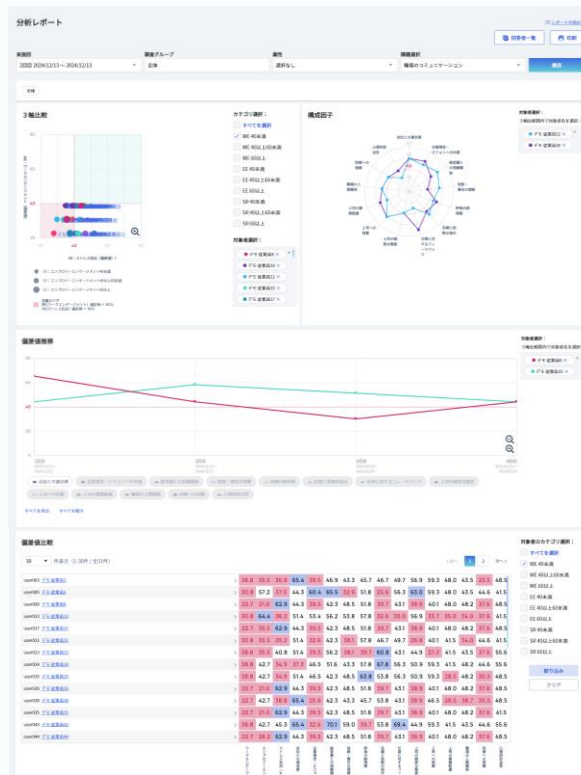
分析レポート

実施回
2024/12/13～2024/12/13

調査グループ
全体

属性
選択なし

調査選択
職場のコミュニケーション

3軸比較

カテゴリ選択：
すべてを選択
WE 40以上
WE 40以上60未満
WE 60以上
EE 40未満
EE 40以上60未満
EE 60以上
SR 40未満
SR 40以上60未満
SR 60以上

対象者選択：
デモ従業員01
デモ従業員02
デモ従業員03
デモ従業員04
デモ従業員05

構成因子

対象者選択：
デモ従業員01
デモ従業員02

偏差値推移

対象者選択：
デモ従業員01
デモ従業員02

偏差値比較

20 件表示 (1-20件 / 全25件)

| | | | | | | | | | | | | | | | | | |
|---|---|---|---|---|---|---|---|---|---|---|---|---|---|---|---|---|---|
| user001 デモ従業員01 | 28.8 | 35.5 | 36.9 | 65.4 | 35.5 | 46.9 | 43.3 | 45.7 | 46.7 | 49.7 | 56.9 | 59.3 | 48.0 | 45.5 | 33.5 | 48.5 |
| user002 デモ従業員02 | 30.8 | 57.2 | 37.5 | 44.3 | 60.4 | 65.5 | 32.9 | 51.8 | 35.6 | 56.3 | 63.0 | 59.3 | 48.0 | 43.5 | 44.6 | 41.5 |
| user003 デモ従業員03 | 22.7 | 21.8 | 62.9 | 44.3 | 35.5 | 42.3 | 48.5 | 51.8 | 39.7 | 43.1 | 39.9 | 40.1 | 48.0 | 48.2 | 37.6 | 48.5 |
| user004 デモ従業員04 | 30.8 | 64.6 | 38.2 | 51.4 | 53.4 | 56.2 | 53.8 | 57.8 | 32.6 | 31.0 | 56.9 | 33.7 | 35.0 | 34.0 | 37.6 | 41.5 |
| user005 デモ従業員05 | 22.7 | 21.8 | 62.9 | 44.3 | 35.5 | 42.3 | 48.5 | 51.8 | 39.7 | 43.1 | 39.9 | 40.1 | 48.0 | 48.2 | 37.6 | 48.5 |
| user006 デモ従業員06 | 30.8 | 35.5 | 25.2 | 51.4 | 35.5 | 42.3 | 38.1 | 57.8 | 46.7 | 49.7 | 29.8 | 40.1 | 35.0 | 37.6 | 41.5 |
| user007 デモ従業員07 | 26.8 | 35.5 | 40.8 | 51.4 | 35.5 | 56.2 | 38.1 | 39.7 | 60.8 | 43.1 | 44.9 | 27.8 | 41.5 | 43.5 | 37.6 | 55.6 |
| user008 デモ従業員08 | 38.8 | 42.7 | 34.9 | 37.3 | 46.5 | 51.6 | 43.3 | 57.8 | 57.8 | 56.3 | 50.9 | 59.3 | 41.5 | 48.2 | 44.6 | 55.6 |
| user009 デモ従業員09 | 38.8 | 42.7 | 34.9 | 51.4 | 46.5 | 42.3 | 48.5 | 63.8 | 53.8 | 56.3 | 50.9 | 59.3 | 28.5 | 48.2 | 30.5 | 48.5 |
| user010 デモ従業員10 | 22.7 | 21.8 | 62.9 | 44.3 | 35.5 | 42.3 | 48.5 | 51.8 | 39.7 | 43.1 | 39.9 | 40.1 | 48.0 | 48.2 | 37.6 | 48.5 |
| user011 デモ従業員11 | 22.7 | 42.7 | 38.8 | 65.4 | 35.5 | 42.3 | 43.3 | 45.7 | 53.8 | 43.1 | 38.9 | 48.0 | 28.5 | 38.7 | 30.5 | 41.5 |
| user012 デモ従業員12 | 22.7 | 21.8 | 62.9 | 44.3 | 35.5 | 42.3 | 48.5 | 51.8 | 39.7 | 43.1 | 39.9 | 40.1 | 48.0 | 48.2 | 37.6 | 48.5 |
| user013 デモ従業員13 | 26.8 | 42.7 | 45.3 | 65.4 | 32.6 | 70.1 | 59.0 | 39.7 | 53.8 | 69.4 | 44.9 | 59.3 | 41.5 | 43.5 | 44.6 | 55.6 |
| user014 デモ従業員14 | 22.7 | 21.8 | 62.9 | 44.3 | 35.5 | 42.3 | 48.5 | 51.8 | 39.7 | 43.1 | 39.9 | 40.1 | 48.0 | 48.2 | 37.6 | 48.5 |

対象者のカテゴリ選択：
すべてを選択
WE 40未満
WE 40以上60未満
WE 60以上
EE 40未満
EE 40以上60未満
EE 60以上
SR 40未満
SR 40以上60未満
SR 60以上
絞り込み
クリア